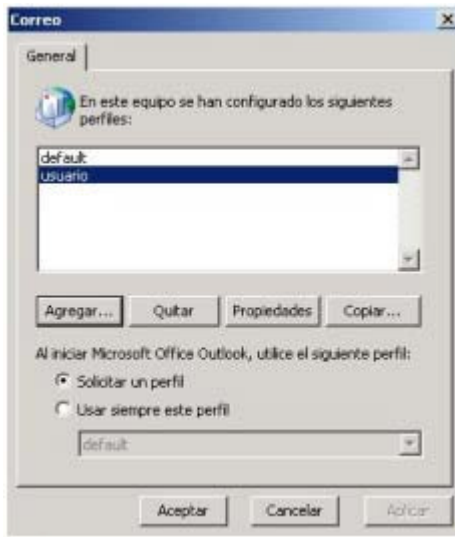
Correo
×
General

En este equipo se han configurado los siguientes perfiles:

default
usuario

Agregar... Quitar Propiedades Copiar...

Al iniciar Microsoft Office Outlook, utilice el siguiente perfil:

Solicitar un perfil

Usar siempre este perfil

default

Aceptar Cancelar Aplicar